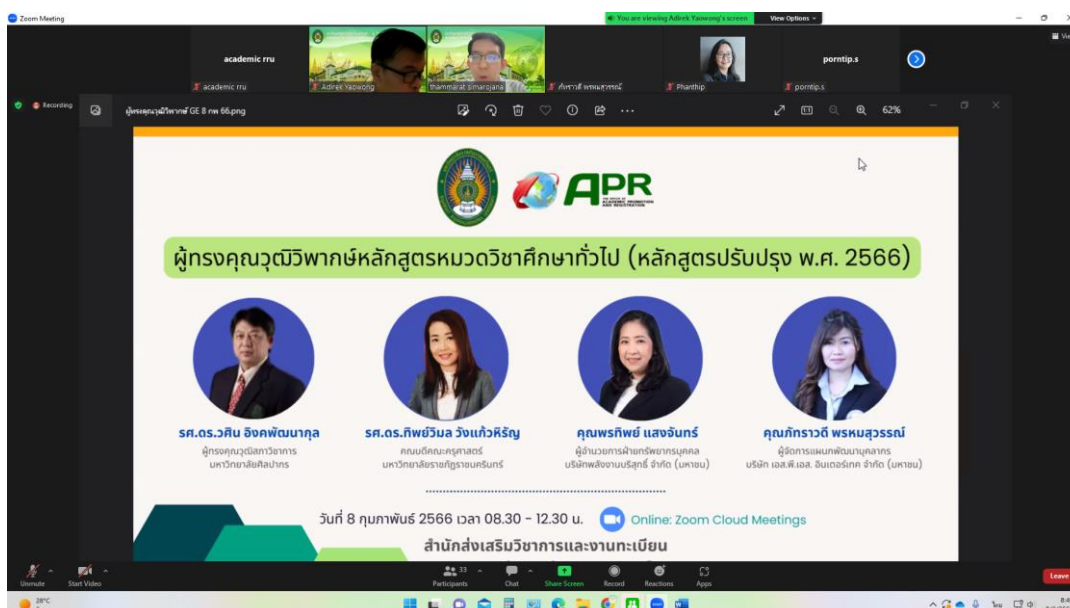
Zoom Meeting

You are viewing Adirek Yaowong's screen View Options

academic rru
academic rru
Adirek Yaowong
thammarat simarojana
ภัทราวดี พรหมสุวรรณ์
Phanthip
porntip.s
porntip.s

Recording

ผู้ทรงคุณวุฒิวิพากษ์ GE 8 กพ 66.png

62%

APR

ผู้ทรงคุณวุฒิวิพากษ์หลักสูตรหมวดวิชาศึกษาทั่วไป (หลักสูตรปรับปรุง พ.ศ. 2566)

รศ.ดร.วศิน อิงคพัฒนากุล
ผู้ทรงคุณวุฒิสภาวิชาการ
มหาวิทยาลัยศิลปากร

รศ.ดร.ทิพย์วิมล วังแก้วหิรัญ
คณบดีคณะครุศาสตร์
มหาวิทยาลัยราชภัฏราชนครินทร์

คุณพรทิพย์ แสงจันทร์
ผู้อำนวยการฝ่ายทรัพยากรบุคคล
บริษัทพลังงานบริสุทธิ์ จำกัด (มหาชน)

คุณภัทราวดี พรหมสุวรรณ์
ผู้จัดการแผนกพัฒนาบุคลากร
บริษัท เอส.พี.เอส. อินเตอร์เทค จำกัด (มหาชน)

วันที่ 8 กุมภาพันธ์ 2566 เวลา 08.30 - 12.30 น. Online: Zoom Cloud Meetings

สำนักส่งเสริมวิชาการและงานทะเบียน

Unmute Start Video Participants 33 Chat Share Screen Record Reactions Apps Leave

28°C